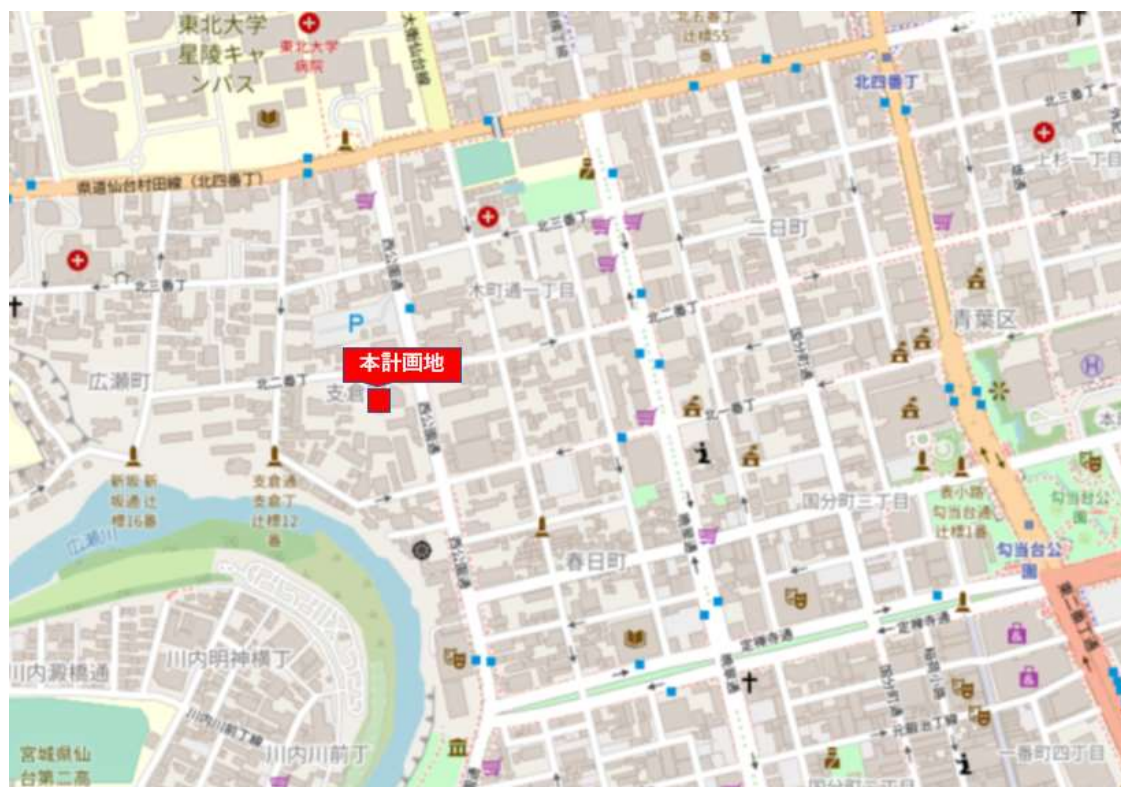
東北大学
星陵キャンパス
東北大学病院
北五番丁
辻標55
北四番丁
県道仙台村田線（北四番丁）
北三番丁
上杉一丁目
三日町
北三番丁
木町通一丁目
北二番丁
P
本計画地
青葉区
広瀬町
北二番丁
支倉
北一番丁
新坂通
新坂通辻標16番
支倉通
支倉丁
辻標12番
国分町三丁目
表小路
勾当台通
辻標1番
勾当台公園
勾当台公園
広瀬川
春日町
定禅寺通
定禅寺通
川内澱橋通
川内明神横丁
川内川前丁
宮城県仙台第二高
一番町四丁目